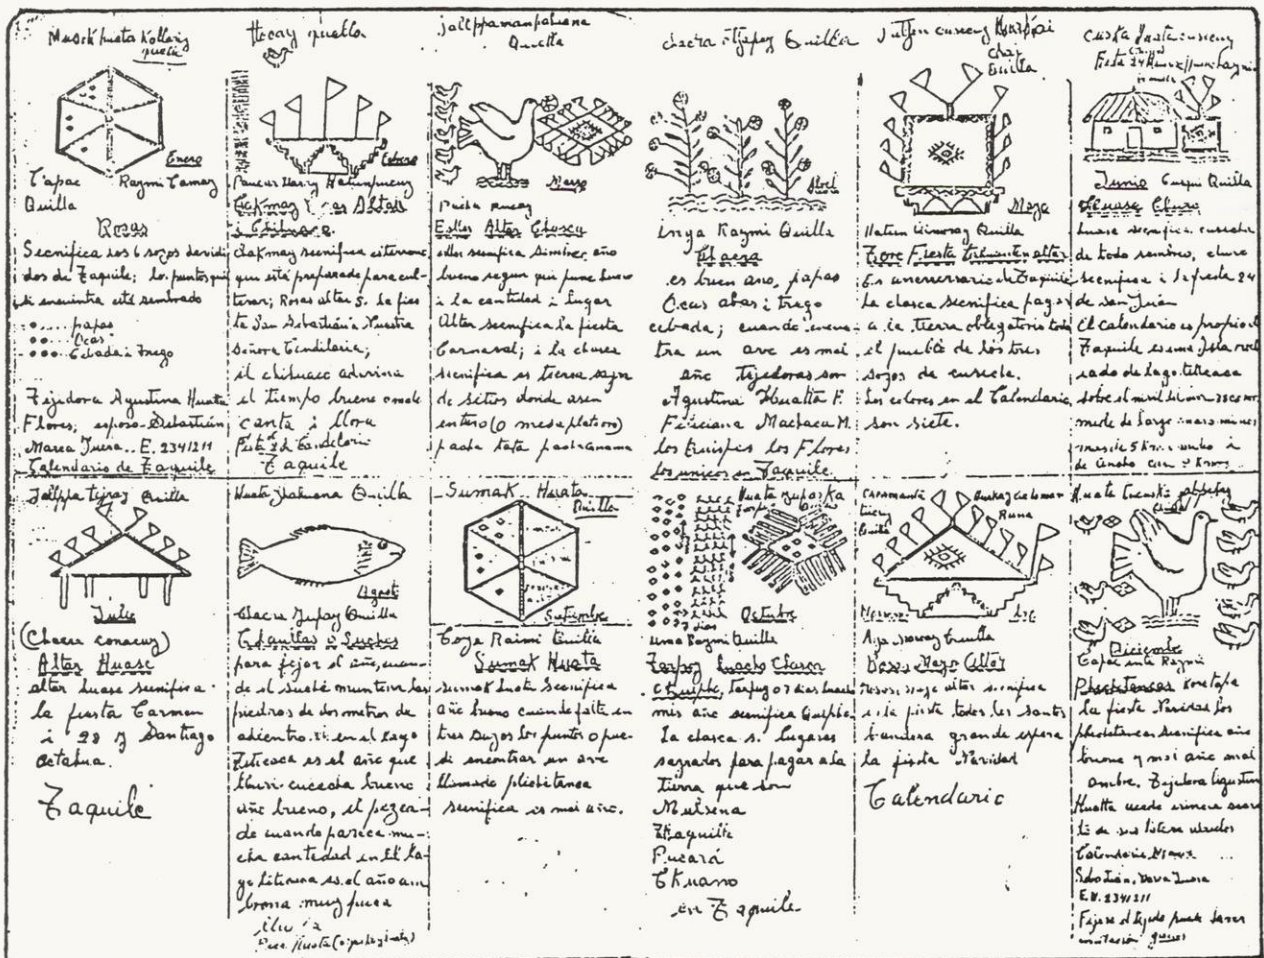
Musok huata kollariy quella

Enero

Capac Raymi Camay Quilla

Rosas

Secnifica los 6 rojos devididos de Taquile; los puntos que se encuentra esta sembrado
.... papas
.... Ocas
.... Cebada i trego

Tejedora Agustina Huata Flores; esposo Sebastián Marca Juera.. E. 234/211
Calendario de Taquile

Hecay quella

Cebrero

Pancar Hacy Hatunpucuy

Chakmay Taras Altar
i Chitucas.

Chakmay secnifica terreno que está preparado para cultivar; Rosas altar S. la fiesta San Sebastián i Nuestra Señora Candelaria;
el chiwaco adivina el tiempo bueno cuando canta i llora
Fiesta de Candelaria
Taquile

Jallpamanpakuna Quella

Marzo

Pacha Puccoy

Estar Altar Clasca

estar secnifica siembra; año bueno segun que fuese bueno i la cantidad i lugar. Altar secnifica la fiesta Carnaval; i la clasca secnifica es tierra segun de sitios donde asen entero (o mesa platero) pacha tata pastramama

Chacra Tapay Quilla

Abril

Inga Raymi Quilla
Chacra
es buen año, papas
Ocas abas i trego cebada; cuando encuentra un ave es mal año. Tejedoras son Agustina Huatta F.
Feliciana Machaca M.
los Quispes los Flores los unicos en Taquile.

Sulljan curaccy Harpai Chaj Quilla

Mayo

Hatun Cusquy Quilla
Flore Fiesta tribuanta altar
En aniversario de Taquile
la clasca secnifica pagos a la tierra obligatorio todo el pueblo de los tres sojos de Cursele.
Los colores en el Calendario son siete.

Cusca Huata curacy
Fiesta 24 Huaccasy Huas Tagui
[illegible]

Junio Cuzqui Quilla
Huasa Clara

huasa secnifica cuasa de todo ramilos, clasca secnifica i la fiesta 24 de San Juan.
El Calendario es propio de Taquile es una Isla rodeado de lago titicaca sobre el nivel de mar 3865 mt.
mide de largo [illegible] ancho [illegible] Km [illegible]

Jallpa tiyay Quilla

Julio
(Chacra conacuy)
Altar Huasi
altar huasi secnifica la fiesta Carmen i 25 y Santiago octava.

Taquile

Huata Jatuna Quilla

Agosto

Chacra Tapay Quilla
Chakitas o Suchos
para fijar el año, encuentro de el suché muntiene las piedras de dos metros de adientro. si en el lago Titicaca es el año que llueve cuecha bueno año bueno, el pezcado de cuando parece mucha cantedad en el lago titicaca es el año abundancia muy fuerte
lluvia
Pesca Huata (o pesca año)

Sumak Huata Quilla

Setiembre

Coya Raimi Quilla
Sumak Huata
sumak huata Secnifica año bueno cuando falta en tres sojos los puntos o puede encontrar un ave llamado phichitanca secnifica es mal año.

Huata fuposka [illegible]

Octubre

Uma Raymi Quilla
Tarpoy Suchs Clasca
Quilpe, Tarpuy 07 dias buenas mis año secnifica Quilpe.
La clasca s. Lugares sagrados para pagar a la tierra que son
Mulsina
Kaquile
Pucará
Ckuano
en Taquile

Caramanta tiray Quilla

Ruacq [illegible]
Runa

Noviembre

Aya Marcay Quilla
Rosas Mayo Altar

Rosas mayo altar secnifica a la fiesta todos los santos i bandera grande espera la fiesta Navidad

Calendario

Huata Cucuchi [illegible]

Diciembre
Capac inti Raymi
Phichitancas Kontapia
La fiesta Navidad los phichitancas secnifica año bueno y mal año mal ambre. Tejedora Agustina Huata verde primera secreto de sus liberos usados
Calendario Marca
Sebastián Marca Juera
E.V. 234/211
Tejido el tejido puede tener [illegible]